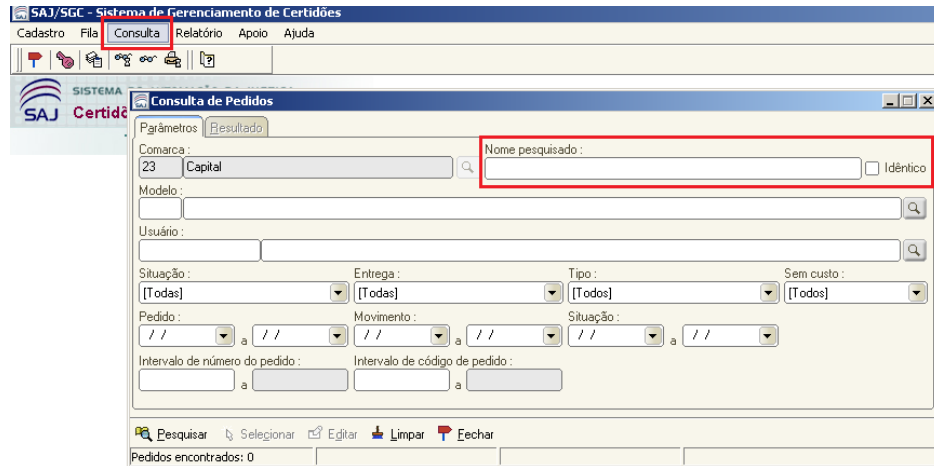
SAJ/SGC - Sistema de Gerenciamento de Certidões

Cadastro Fila Consulta Relatório Apoio Ajuda

SAJ SISTEMA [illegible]
Certidõ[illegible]

Consulta de Pedidos

Parâmetros Resultado

Comarca :
23 Capital

Nome pesquisado :
Idêntico

Modelo :

Usuário :

Situação :
[Todas]

Entrega :
[Todas]

Tipo :
[Todos]

Sem custo :
[Todos]

Pedido :
/ / a / /

Movimento :
/ / a / /

Situação :
/ / a / /

Intervalo de número do pedido :
a

Intervalo de código de pedido :
a

Pesquisar Selecionar Editar Limpar Fechar

Pedidos encontrados: 0